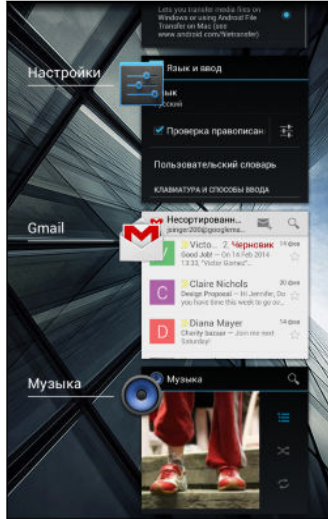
Lets you transfer media files on Windows or using Android File Transfer on Mac (see www.android.com/filetransfer)

Настройки

Язык и ввод

ЫК
усский

Проверка правописан

Пользовательский словарь

КЛАВИАТУРА И СПОСОБЫ ВВОДА

Gmail

Несортированн...
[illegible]@googlema...

V Victo... 2 Черновик 14 фев
Good Job! — On 14 Feb 2014
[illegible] "Victor Gomez"

C Claire Nichols 14 фев
Design Proposal — Hi Jennifer, Do
you have a moment?

D Diana Mayer 14 фев
Charity bazaar — Join me this

Музыка

Музыка